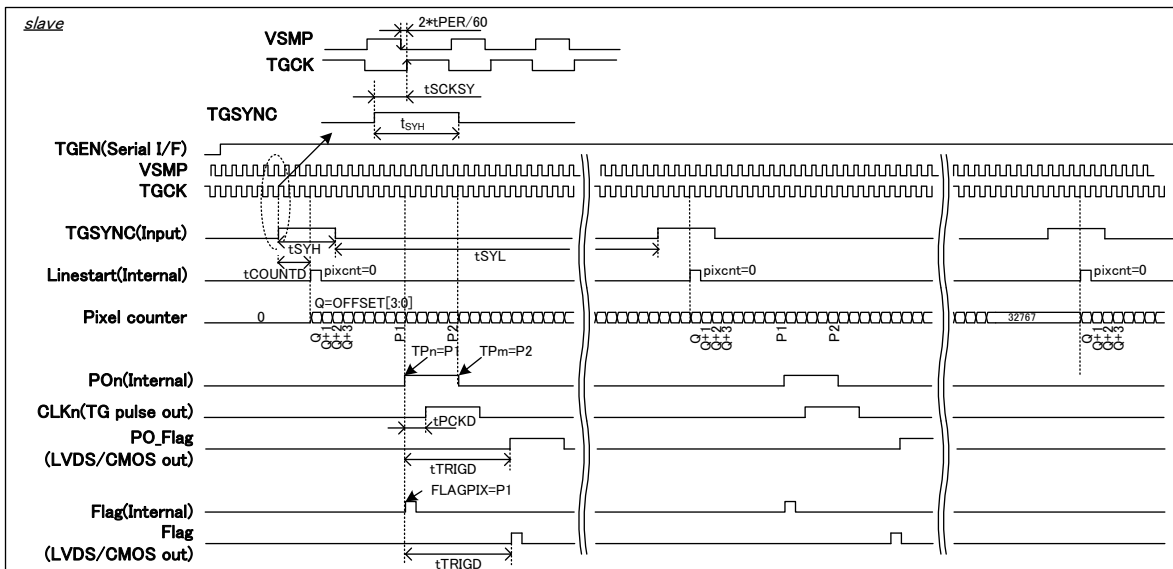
slave

2*tPER/60

VSMP

TGCK

tSCKSY

TGSYNC

$t_{SYH}$

TGEN(Serial I/F)

VSMP

TGCK

TGSYNC(Input)

tSYH

tSYL

Linestart(Internal)

tCOUNTD

pixcnt=0

pixcnt=0

pixcnt=0

Q=OFFSET[3:0]

Pixel counter

0

Q

Q+1

Q+2

Q+3

P1

P2

Q

Q+1

Q+2

Q+3

P1

P2

32767

Q

Q+1

Q+2

Q+3

TPn=P1

TPm=P2

POn(Internal)

CLKn(TG pulse out)

tPCKD

PO_Flag

(LVDS/CMOS out)

tTRIGD

Flag(Internal)

FLAGPIX=P1

Flag

(LVDS/CMOS out)

tTRIGD